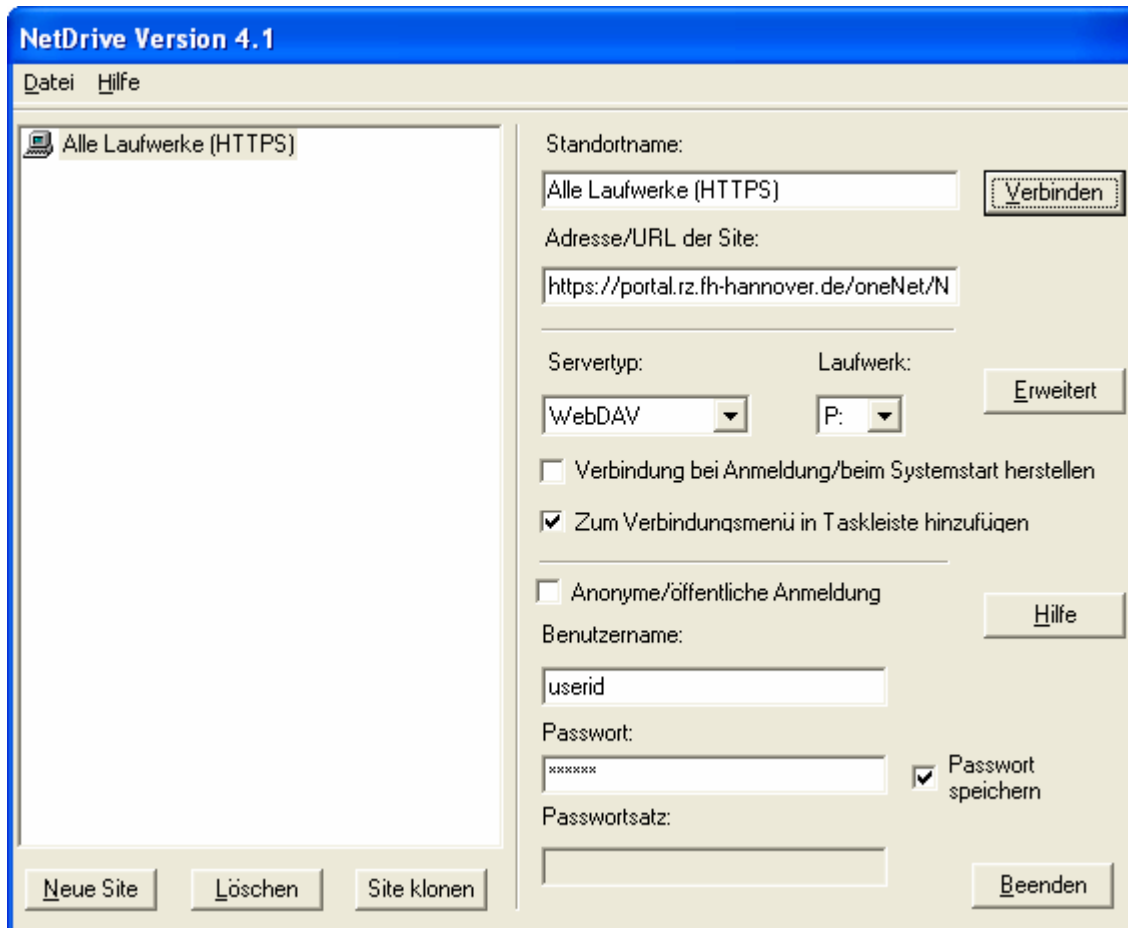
NetDrive Version 4.1

Datei Hilfe

Alle Laufwerke (HTTPS)

Standortname:

Alle Laufwerke (HTTPS)

Verbinden

Adresse/URL der Site:

https://portal.rz.fh-hannover.de/oneNet/N

Servertyp:

Laufwerk:

WebDAV

P:

Erweitert

Verbindung bei Anmeldung/beim Systemstart herstellen

Zum Verbindungsmenü in Taskleiste hinzufügen

Anonyme/öffentliche Anmeldung

Hilfe

Benutzername:

userid

Passwort:

******

Passwort speichern

Passwortsatz:

Neue Site

Löschen

Site klonen

Beenden